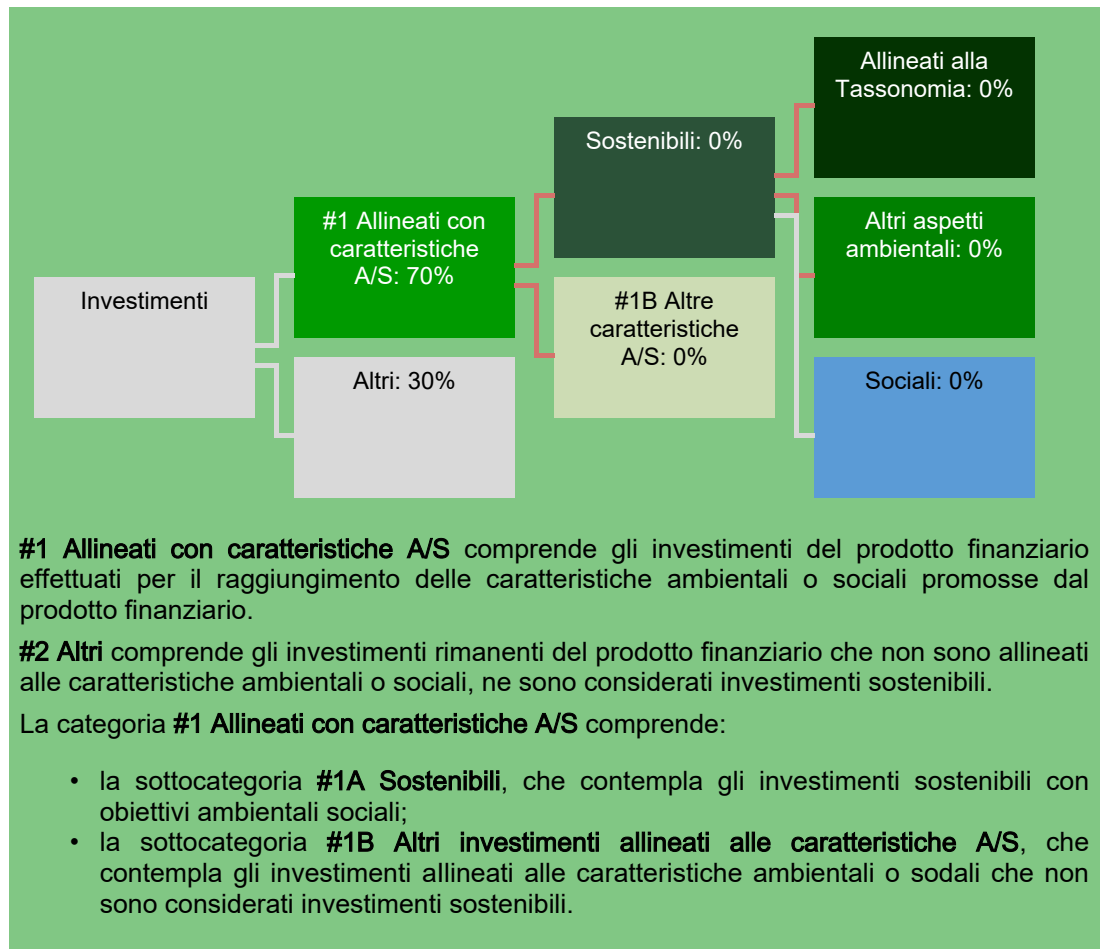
Investimenti

#1 Allineati con caratteristiche A/S: 70%

Altri: 30%

Sostenibili: 0%

#1B Altre caratteristiche A/S: 0%

Allineati alla Tassonomia: 0%

Altri aspetti ambientali: 0%

Sociali: 0%

**#1 Allineati con caratteristiche A/S** comprende gli investimenti del prodotto finanziario effettuati per il raggiungimento delle caratteristiche ambientali o sociali promosse dal prodotto finanziario.

**#2 Altri** comprende gli investimenti rimanenti del prodotto finanziario che non sono allineati alle caratteristiche ambientali o sociali, ne sono considerati investimenti sostenibili.

La categoria **#1 Allineati con caratteristiche A/S** comprende:

• la sottocategoria **#1A Sostenibili**, che contempla gli investimenti sostenibili con obiettivi ambientali sociali;
• la sottocategoria **#1B Altri investimenti allineati alle caratteristiche A/S**, che contempla gli investimenti allineati alle caratteristiche ambientali o sodali che non sono considerati investimenti sostenibili.